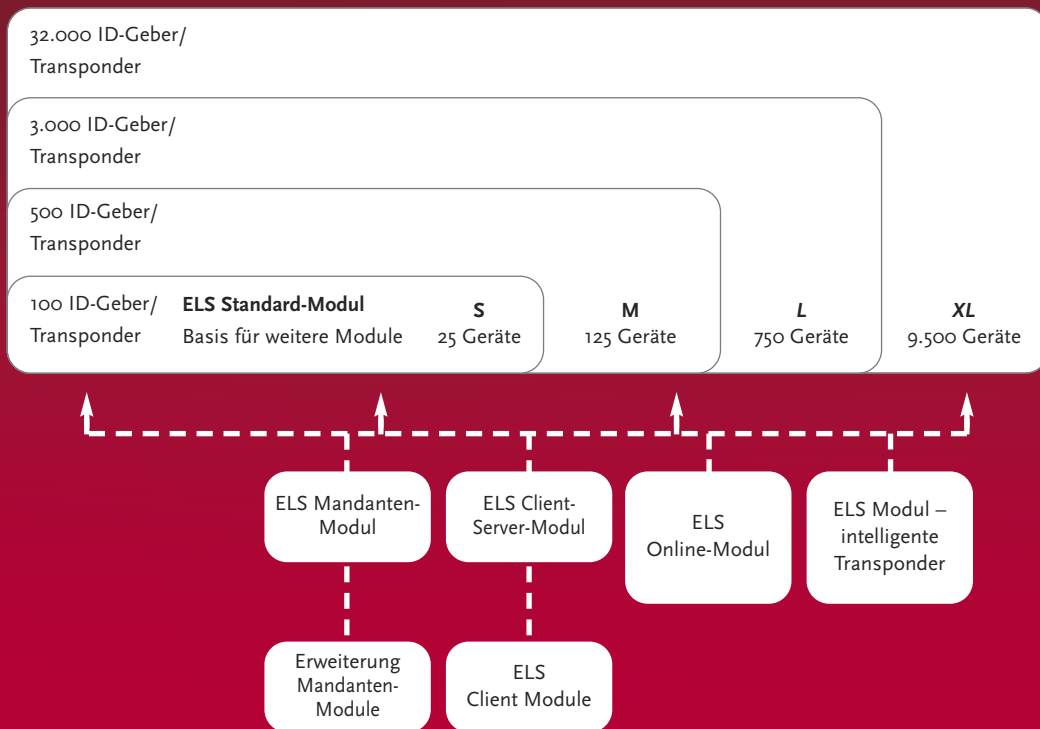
32.000 ID-Geber/
Transponder

3.000 ID-Geber/
Transponder

500 ID-Geber/
Transponder

100 ID-Geber/
Transponder

**ELS Standard-Modul**
Basis für weitere Module

**S**
25 Geräte

**M**
125 Geräte

***L***
750 Geräte

***XL***
9.500 Geräte

ELS Mandanten-Modul

ELS Client-Server-Modul

ELS Online-Modul

ELS Modul – intelligente Transponder

Erweiterung Mandanten-Module

ELS Client Module